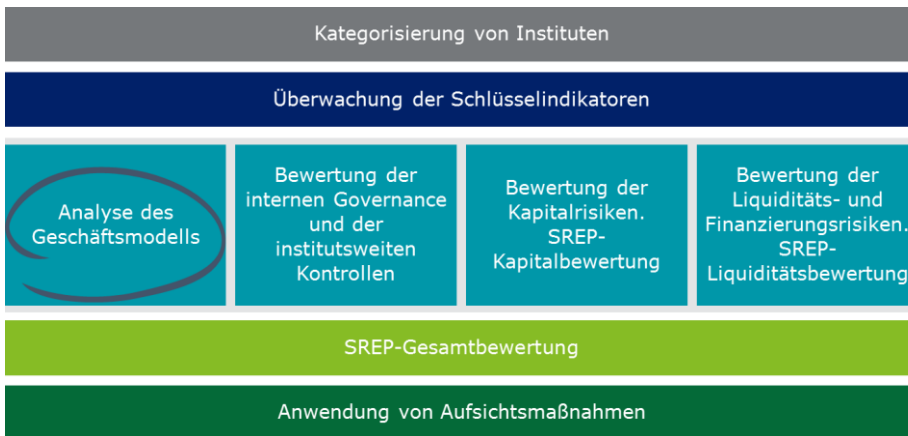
Kategorisierung von Instituten

Überwachung der Schlüsselindikatoren

Analyse des Geschäftsmodells

Bewertung der internen Governance und der institutsweiten Kontrollen

Bewertung der Kapitalrisiken. SREP-Kapitalbewertung

Bewertung der Liquiditäts- und Finanzierungsrisiken. SREP-Liquiditätsbewertung

SREP-Gesamtbewertung

Anwendung von Aufsichtsmaßnahmen